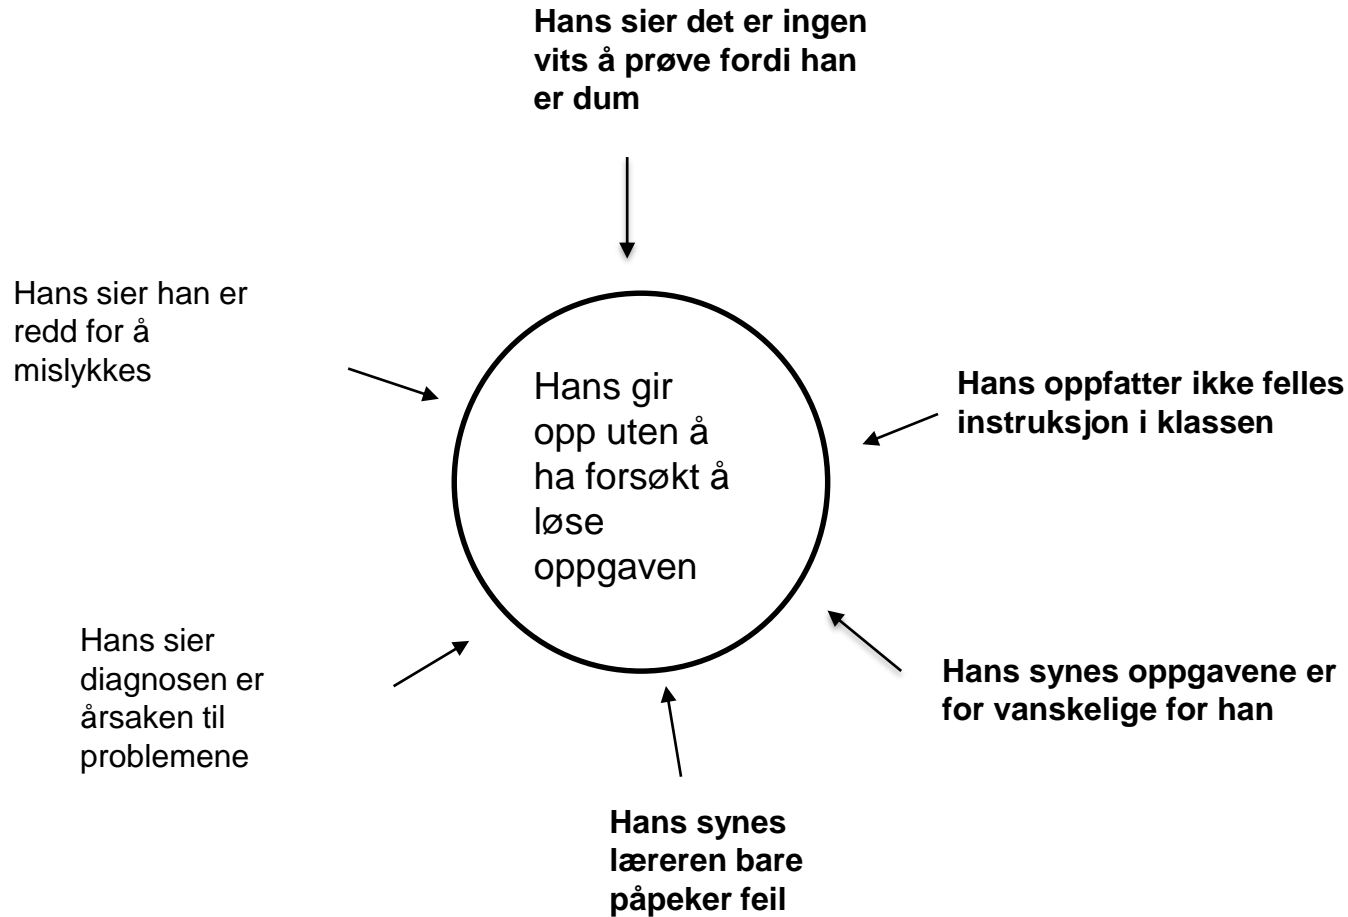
Hans sier det er ingen vits å prøve fordi han er dum

Hans sier han er redd for å mislykkes

Hans gir opp uten å ha forsøkt å løse oppgaven

Hans oppfatter ikke felles instruksjon i klassen

Hans sier diagnosen er årsaken til problemene

Hans synes oppgavene er for vanskelige for han

Hans synes læreren bare påpeker feil